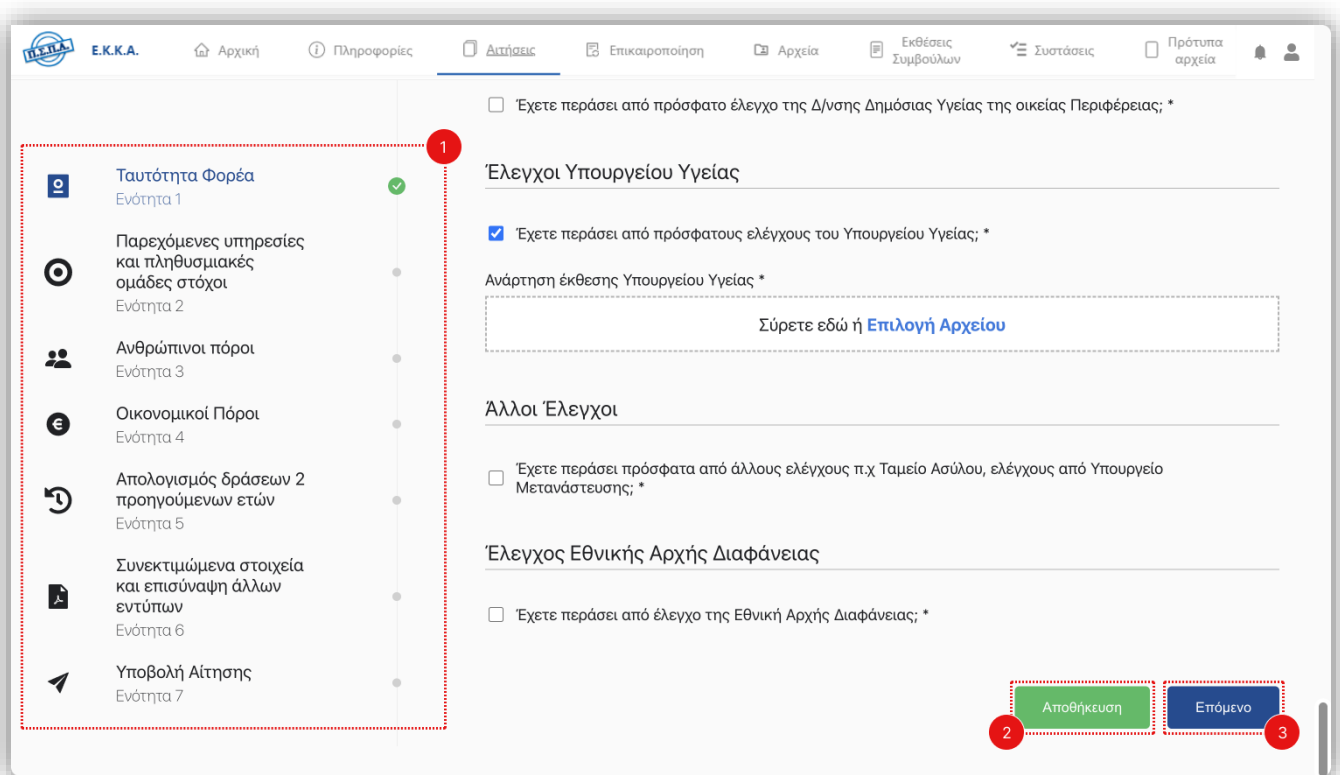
Π.Σ.Π.Α. Ε.Κ.Κ.Α. Αρχική Πληροφορίες Αιτήσεις Επικαιροποίηση Αρχεία Εκθέσεις Συμβούλων Συστάσεις Πρότυπα αρχεία

1

Ταυτότητα Φορέα
Ενότητα 1

Παρεχόμενες υπηρεσίες και πληθυσμιακές ομάδες στόχοι
Ενότητα 2

Ανθρώπινοι πόροι
Ενότητα 3

Οικονομικοί Πόροι
Ενότητα 4

Απολογισμός δράσεων 2 προηγούμενων ετών
Ενότητα 5

Συνεκτιμώμενα στοιχεία και επισύναψη άλλων εντύπων
Ενότητα 6

Υποβολή Αίτησης
Ενότητα 7

Έχετε περάσει από πρόσφατο έλεγχο της Δ/νσης Δημόσιας Υγείας της οικείας Περιφέρειας; *

Έλεγχοι Υπουργείου Υγείας

Έχετε περάσει από πρόσφατους ελέγχους του Υπουργείου Υγείας; *

Ανάρτηση έκθεσης Υπουργείου Υγείας *

Σύρετε εδώ ή Επιλογή Αρχείου

Άλλοι Έλεγχοι

Έχετε περάσει πρόσφατα από άλλους ελέγχους π.χ Ταμείο Ασύλου, ελέγχους από Υπουργείο Μετανάστευσης; *

Έλεγχος Εθνικής Αρχής Διαφάνειας

Έχετε περάσει από έλεγχο της Εθνική Αρχής Διαφάνειας; *

Αποθήκευση
2
Επόμενο
3